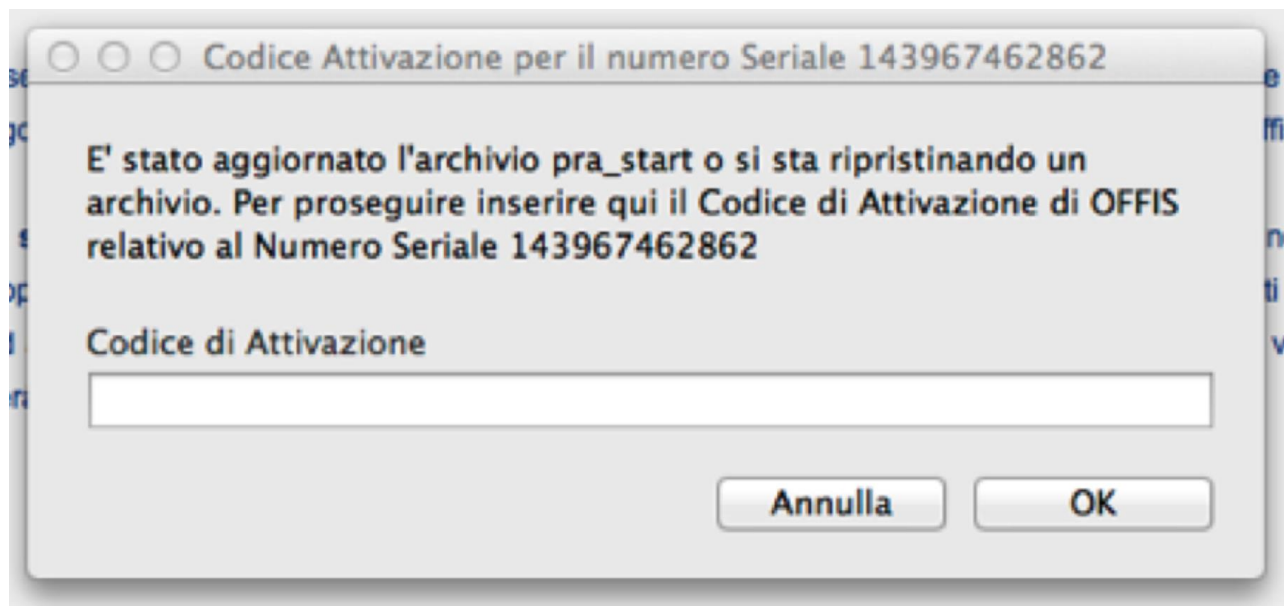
Codice Attivazione per il numero Seriale 143967462862

E' stato aggiornato l'archivio pra_start o si sta ripristinando un archivio. Per proseguire inserire qui il Codice di Attivazione di OFFIS relativo al Numero Seriale 143967462862

Codice di Attivazione

Annulla OK